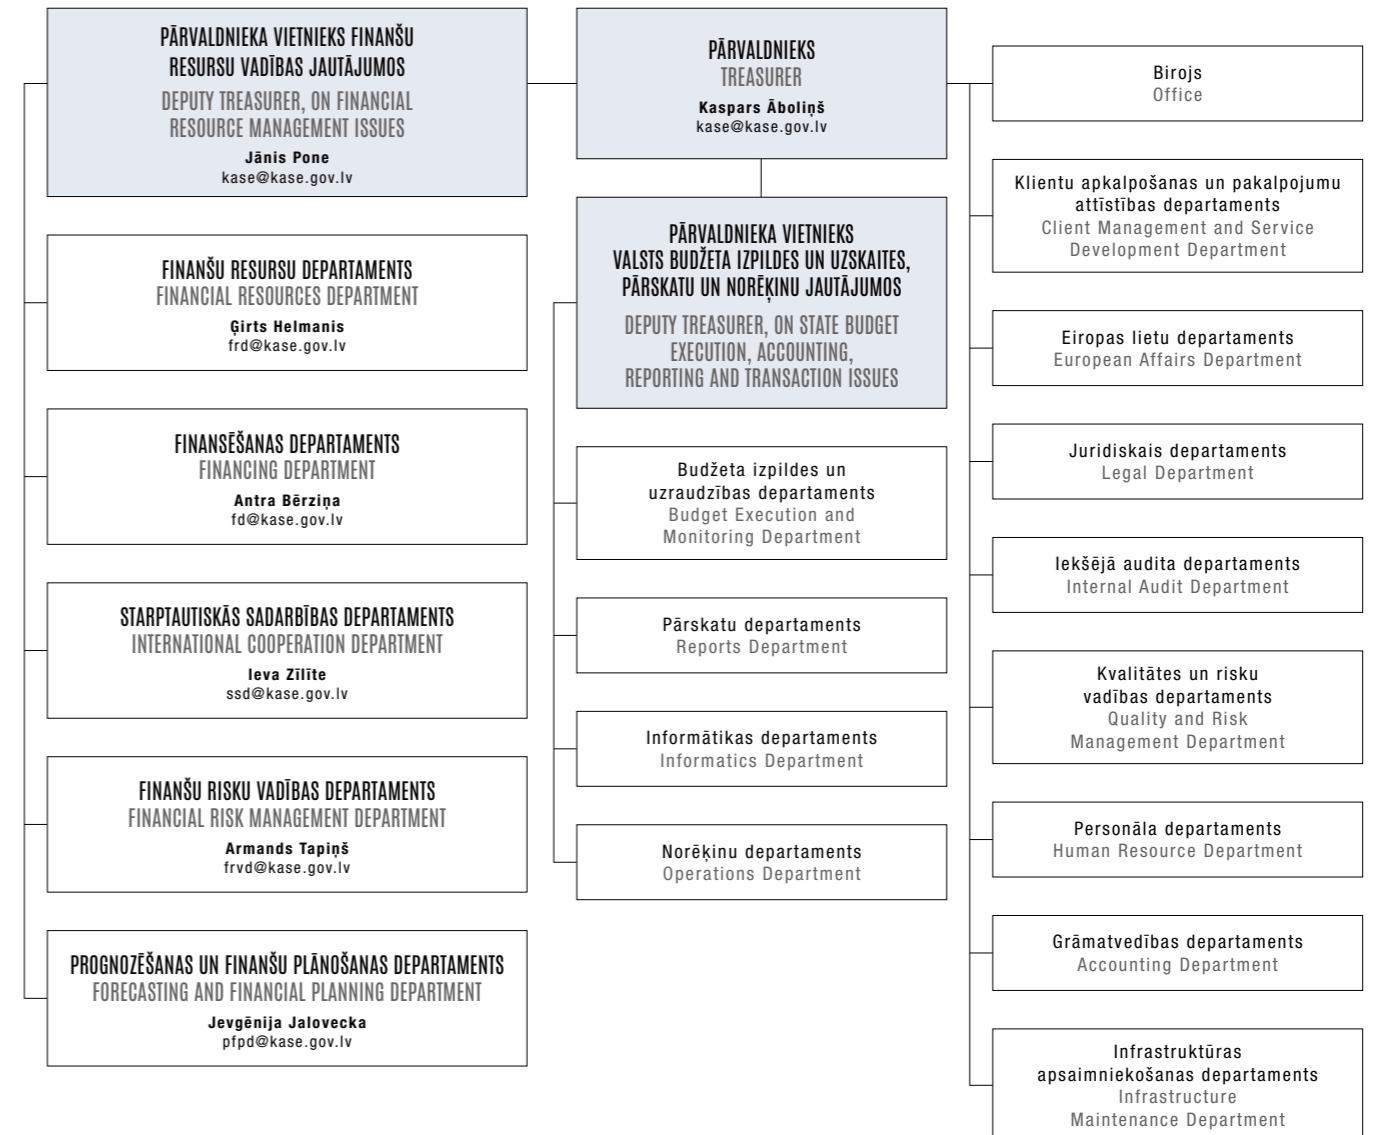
PĀRVALDNIEKA VIETNIEKS FINANŠU RESURSU VADĪBAS JAUTĀJUMOS
DEPUTY TREASURER, ON FINANCIAL RESOURCE MANAGEMENT ISSUES
Jānis Pone
kase@kase.gov.lv

PĀRVALDNIEKS
TREASURER
Kaspars Āboliņš
kase@kase.gov.lv

Birojs
Office

FINANŠU RESURSU DEPARTAMENTS
FINANCIAL RESOURCES DEPARTMENT
Ģirts Helmanis
frd@kase.gov.lv

PĀRVALDNIEKA VIETNIEKS VALSTS BUDŽETA IZPILDES UN UZSKAITES, PĀRSKATU UN NORĒĶINU JAUTĀJUMOS
DEPUTY TREASURER, ON STATE BUDGET EXECUTION, ACCOUNTING, REPORTING AND TRANSACTION ISSUES

Klientu apkalpošanas un pakalpojumu attīstības departaments
Client Management and Service Development Department

Eiropas lietu departaments
European Affairs Department

FINANSĒŠANAS DEPARTAMENTS
FINANCING DEPARTMENT
Antra Bērziņa
fd@kase.gov.lv

Budžeta izpildes un uzraudzības departaments
Budget Execution and Monitoring Department

Juridiskais departaments
Legal Department

Iekšējā audita departaments
Internal Audit Department

STARPTAUTISKĀS SADARBĪBAS DEPARTAMENTS
INTERNATIONAL COOPERATION DEPARTMENT
Ieva Zīlīte
ssd@kase.gov.lv

Pārskatu departaments
Reports Department

Kvalitātes un risku vadības departaments
Quality and Risk Management Department

Informātikas departaments
Informatics Department

FINANŠU RISKU VADĪBAS DEPARTAMENTS
FINANCIAL RISK MANAGEMENT DEPARTMENT
Armands Tapiņš
frvd@kase.gov.lv

Norēķinu departaments
Operations Department

Personāla departaments
Human Resource Department

Grāmatvedības departaments
Accounting Department

PROGNOZĒŠANAS UN FINANŠU PLĀNOŠANAS DEPARTAMENTS
FORECASTING AND FINANCIAL PLANNING DEPARTMENT
Jevgēnija Jalovecka
pfpd@kase.gov.lv

Infrastruktūras apsaimniekošanas departaments
Infrastructure Maintenance Department